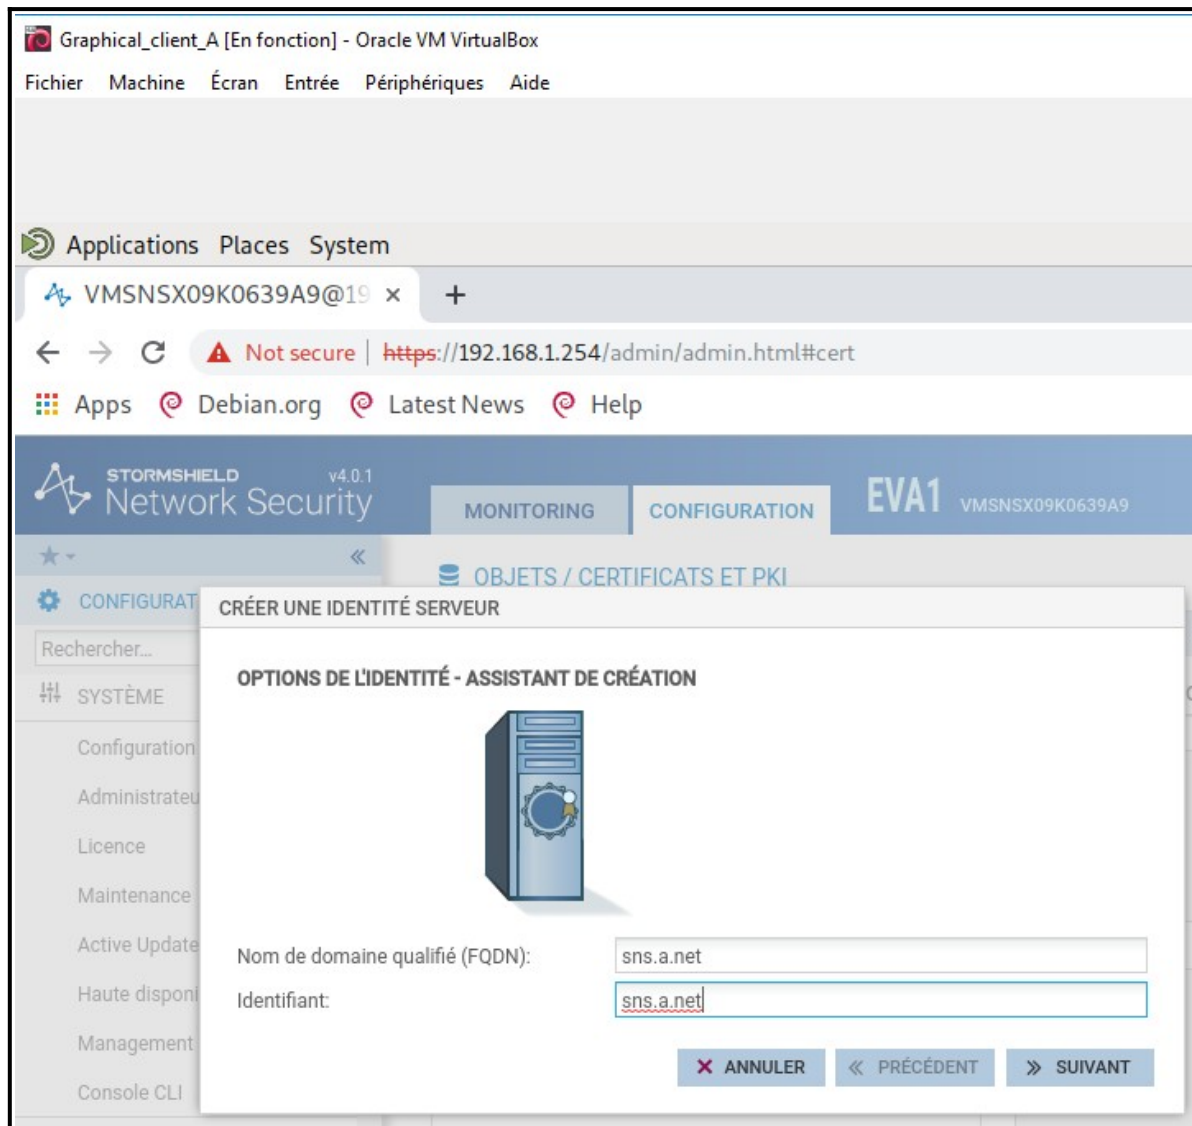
Graphical_client_A [En fonction] - Oracle VM VirtualBox
Fichier Machine Écran Entrée Périphériques Aide

Applications Places System

VMSNSX09K0639A9@19 ×  +

Not secure | https://192.168.1.254/admin/admin.html#cert

Apps Debian.org Latest News Help

STORMSHIELD v4.0.1
Network Security

MONITORING CONFIGURATION

EVA1 VMSNSX09K0639A9

OBJETS / CERTIFICATS ET PKI

CONFIGURAT

Rechercher...

SYSTÈME

Configuration
Administrateu
Licence
Maintenance
Active Update
Haute disponi
Management
Console CLI

CRÉER UNE IDENTITÉ SERVEUR

OPTIONS DE L'IDENTITÉ - ASSISTANT DE CRÉATION

Nom de domaine qualifié (FQDN): sns.a.net
Identifiant: sns.a.net

ANNULER « PRÉCÉDENT » SUIVANT